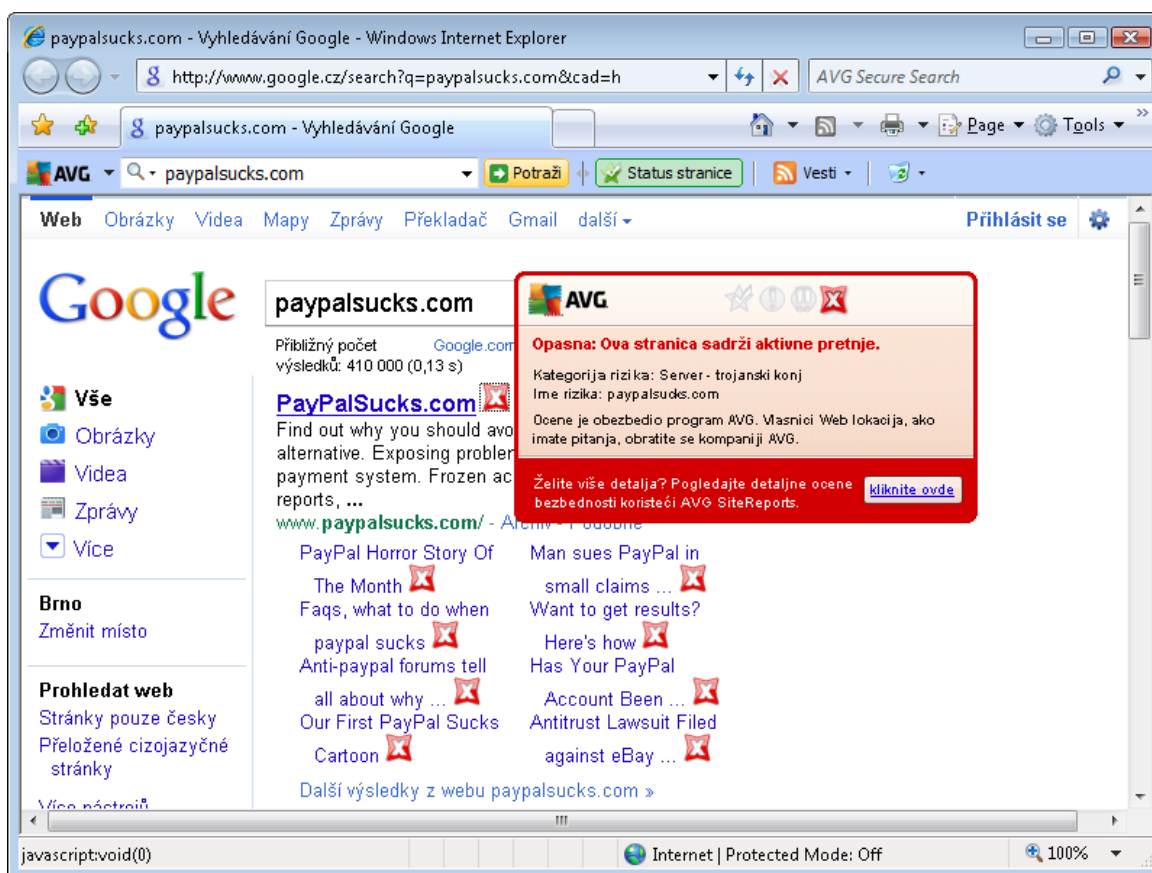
paypalsucks.com - Vyhledávání Google - Windows Internet Explorer

http://www.google.cz/search?q=paypalsucks.com&cad=h

AVG Secure Search

paypalsucks.com - Vyhledávání Google

Page ▾ Tools ▾

AVG ▾ paypalsucks.com ▾ Potraži Status stranice Vesti ▾

Web Obrázky Videa Mapy Zprávy Překladač Gmail další ▾ Přihlásit se

Google

paypalsucks.com

Přibližný počet výsledků: 410 000 (0,13 s) Google.com

Vše
Obrázky
Videa
Zprávy
Více

Brno
Změnit místo

Prohledat web
Stránky pouze česky
Přeložené cizojazyčné stránky
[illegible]

PayPalSucks.com
Find out why you should avo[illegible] alternative. Exposing problem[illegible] payment system. Frozen ac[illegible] reports, ...
www.paypalsucks.com/ - Archiv - Podobné

PayPal Horror Story Of The Month
Man sues PayPal in small claims ...
Faqs, what to do when paypal sucks
Want to get results? Here's how
Anti-paypal forums tell all about why ...
Has Your PayPal Account Been ...
Our First PayPal Sucks Cartoon
Antitrust Lawsuit Filed against eBay ...

Další výsledky z webu paypalsucks.com »

AVG
Opasna: Ova stranica sadrži aktivne pretnje.
Kategorija rizika: Server - trojanski konj
Ime rizika: paypalsucks.com
Ocene je obezbedio program AVG. Vlasnici Web lokacija, ako imate pitanja, obratite se kompaniji AVG.
Želite više detalja? Pogledajte detaljne ocene bezbednosti koristeći AVG SiteReports.
kliknite ovde

javascript:void(0)
Internet | Protected Mode: Off
100%